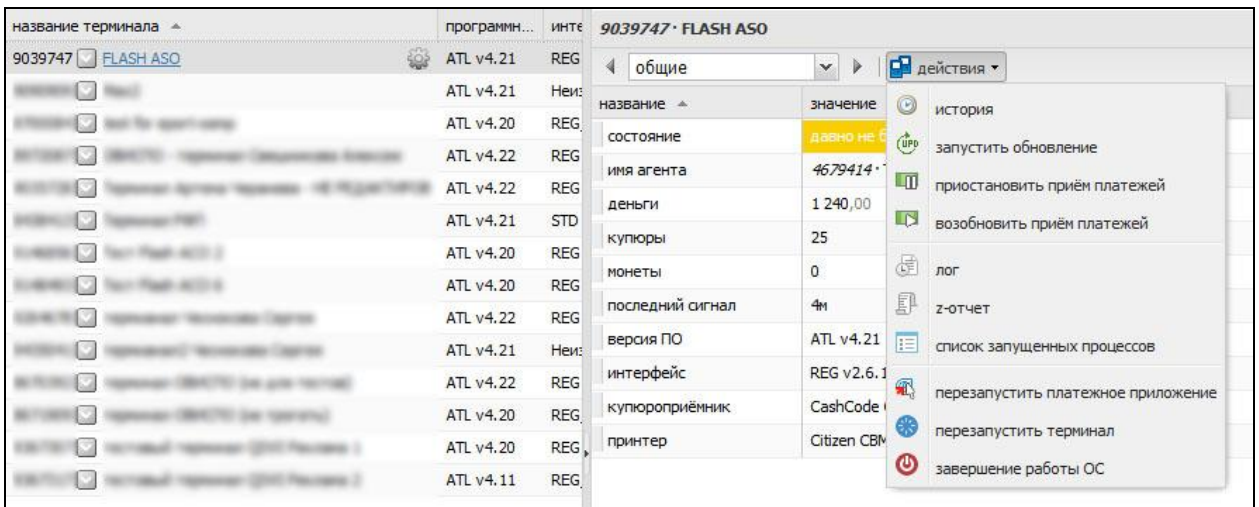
| название терминала | программн... | инте |
|---|---|---|
| 9039747 FLASH ASO | ATL v4.21 | REG |
| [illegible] | ATL v4.21 | Неи: |
| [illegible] | ATL v4.20 | REG |
| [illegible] | ATL v4.22 | REG |
| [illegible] | ATL v4.22 | REG |
| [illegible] | ATL v4.21 | STD |
| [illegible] | ATL v4.20 | REG |
| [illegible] | ATL v4.20 | REG |
| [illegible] | ATL v4.22 | REG |
| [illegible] | ATL v4.21 | Неи: |
| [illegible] | ATL v4.22 | REG |
| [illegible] | ATL v4.20 | REG |
| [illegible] | ATL v4.20 | REG |
| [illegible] | ATL v4.11 | REG |

9039747 · FLASH ASO

общие

действия

| название | значение |
|---|---|
| состояние | давно не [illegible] |
| имя агента | 4679414 · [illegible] |
| деньги | 1 240,00 |
| купюры | 25 |
| монеты | 0 |
| последний сигнал | 4м |
| версия ПО | ATL v4.21 |
| интерфейс | REG v2.6.1 |
| купюроприёмник | CashCode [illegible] |
| принтер | Citizen CBM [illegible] |

история
запустить обновление
приостановить приём платежей
возобновить приём платежей
лог
z-отчет
список запущенных процессов
перезапустить платежное приложение
перезапустить терминал
завершение работы ОС